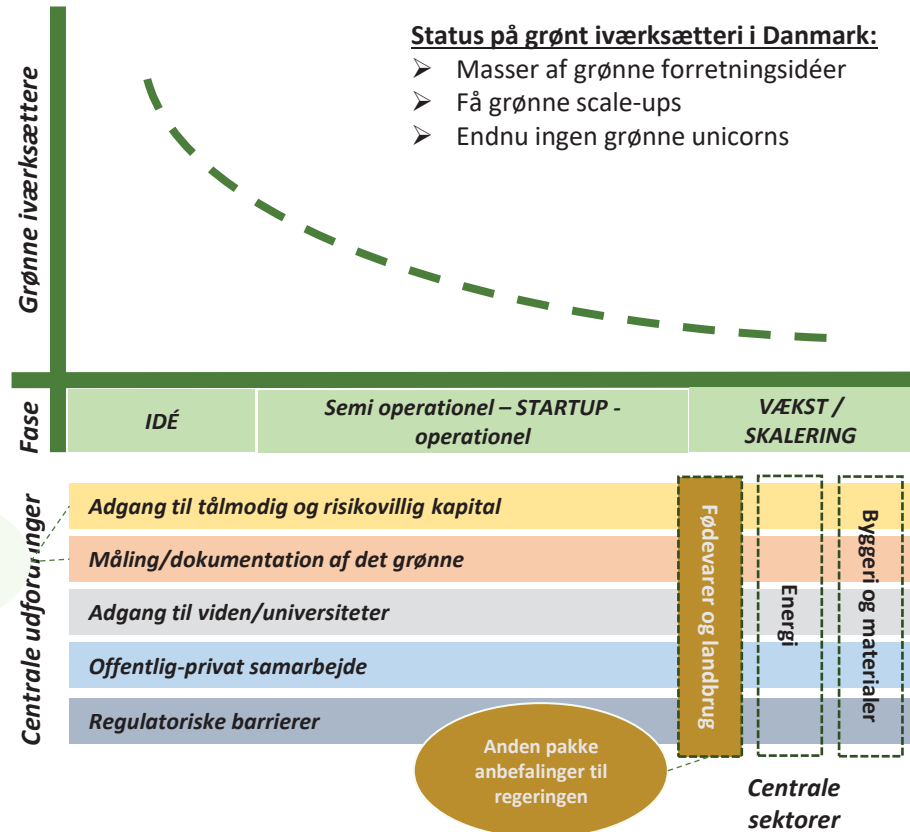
Status på grønt iværksætteri i Danmark:
➢ Masser af grønne forretningsidéer
➢ Få grønne scale-ups
➢ Endnu ingen grønne unicorns

Grønne iværksættere

Fase

| IDÉ | Semi operationel – STARTUP - operationel | VÆKST / SKALERING |
|---|---|---|

Centrale udfordringer

Adgang til tålmodig og risikovillig kapital
Måling/dokumentation af det grønne
Adgang til viden/universiteter
Offentlig-privat samarbejde
Regulatoriske barrierer

Fødevarer og landbrug
Energi
Byggeri og materialer

Anden pakke anbefalinger til regeringen

Centrale sektorer